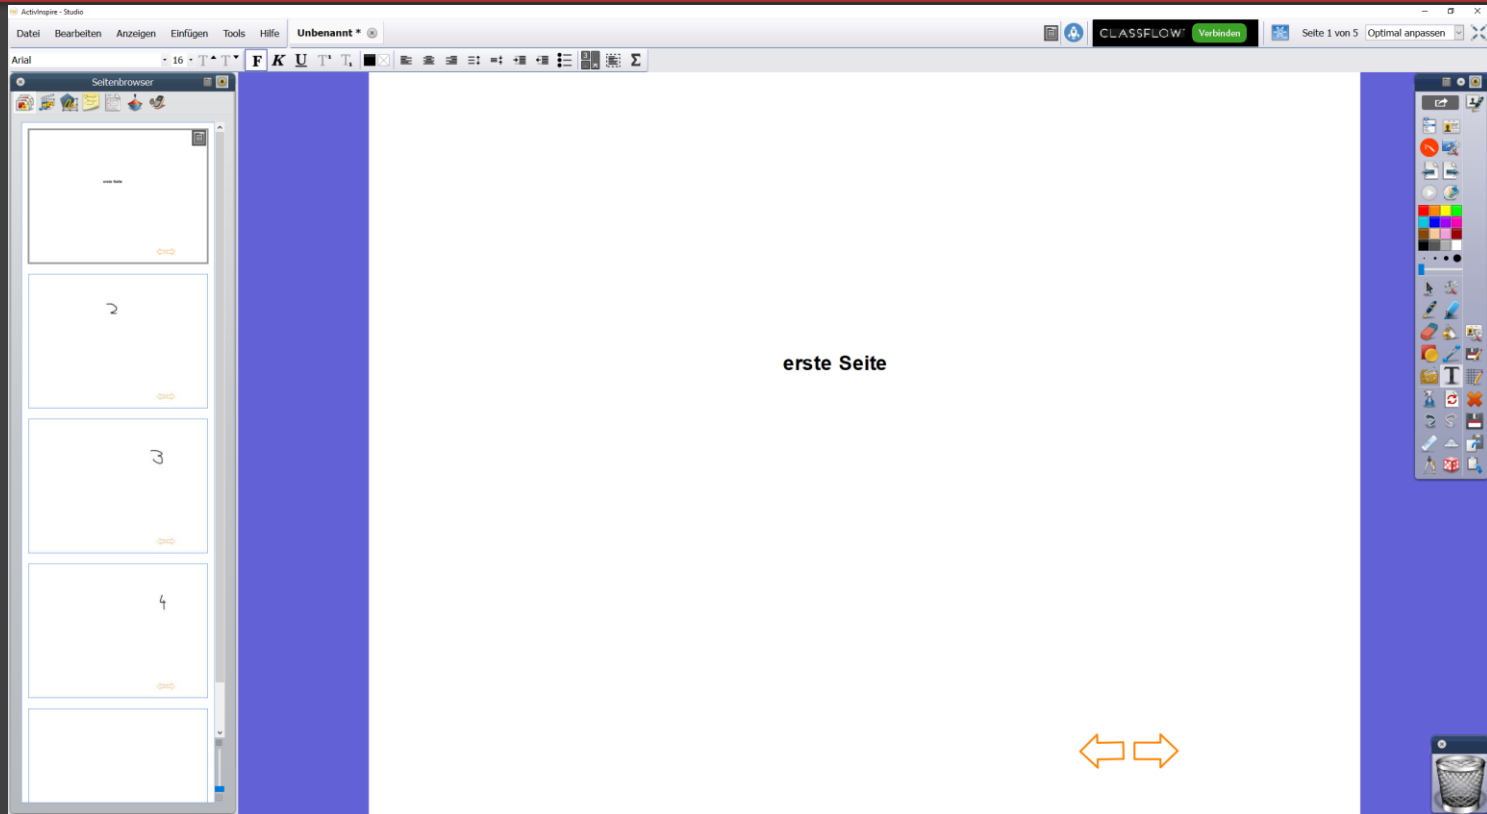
ActivInspire - Studio

Datei Bearbeiten Anzeigen Einfügen Tools Hilfe Unbenannt *

CLASSFLOW Verbinden

Seite 1 von 5 Optimal anpassen

Arial 16

F K U

Seitenbrowser

erste Seite

2

3

4

erste Seite